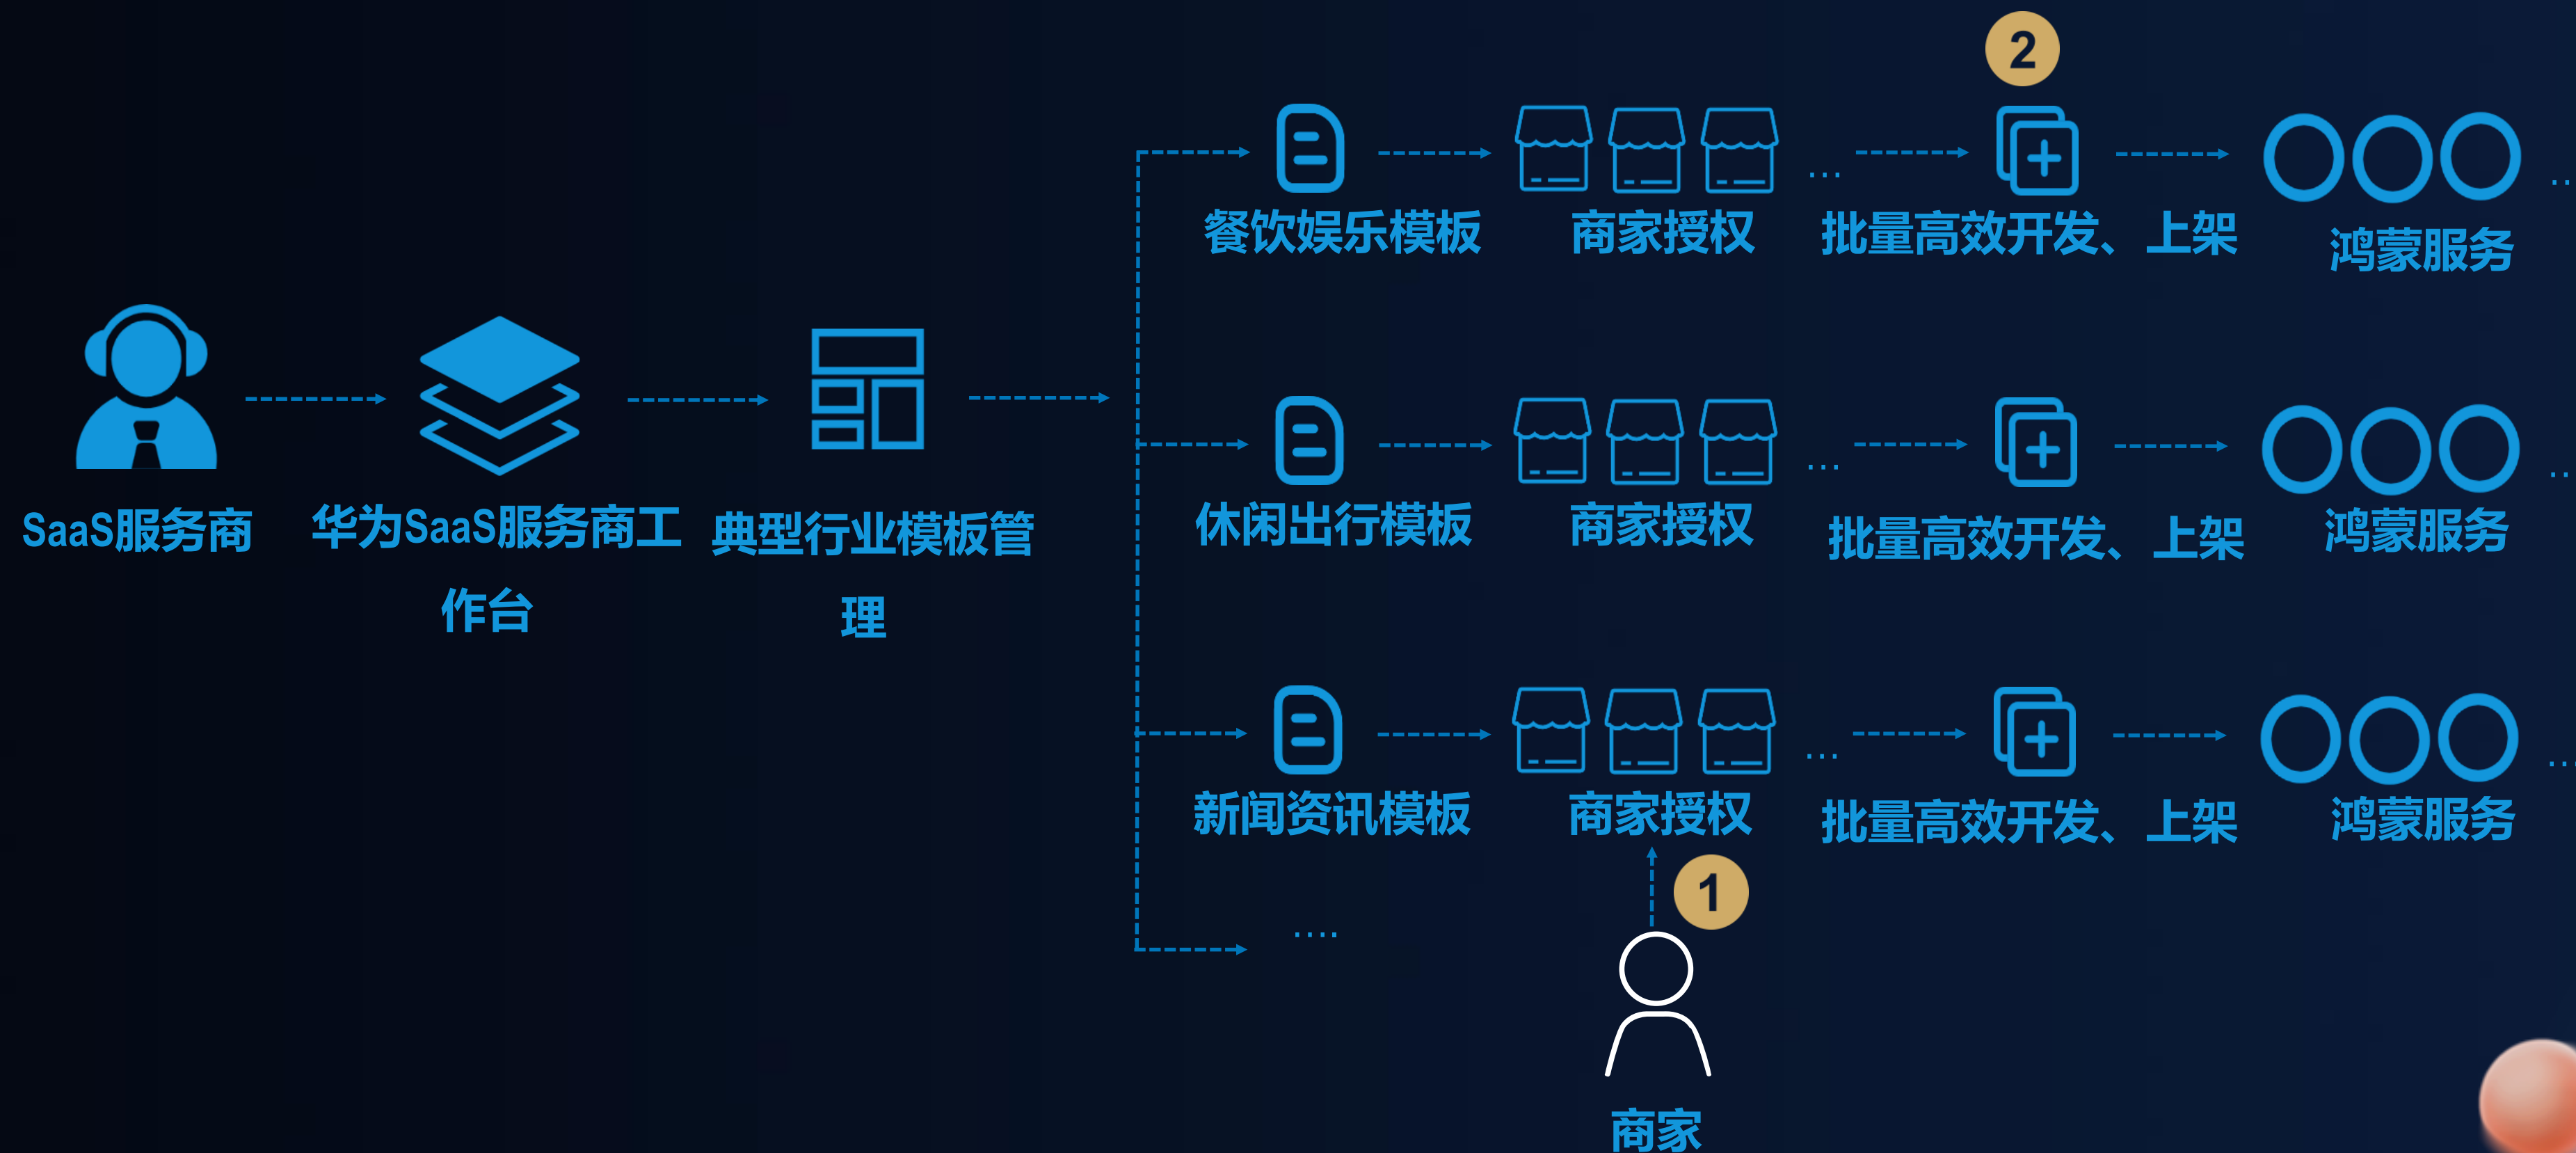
2

SaaS服务商

华为SaaS服务商工作台

典型行业模板管理

餐饮娱乐模板

商家授权

...

批量高效开发、上架

鸿蒙服务

休闲出行模板

商家授权

...

批量高效开发、上架

鸿蒙服务

新闻资讯模板

商家授权

...

批量高效开发、上架

鸿蒙服务

....

1

商家